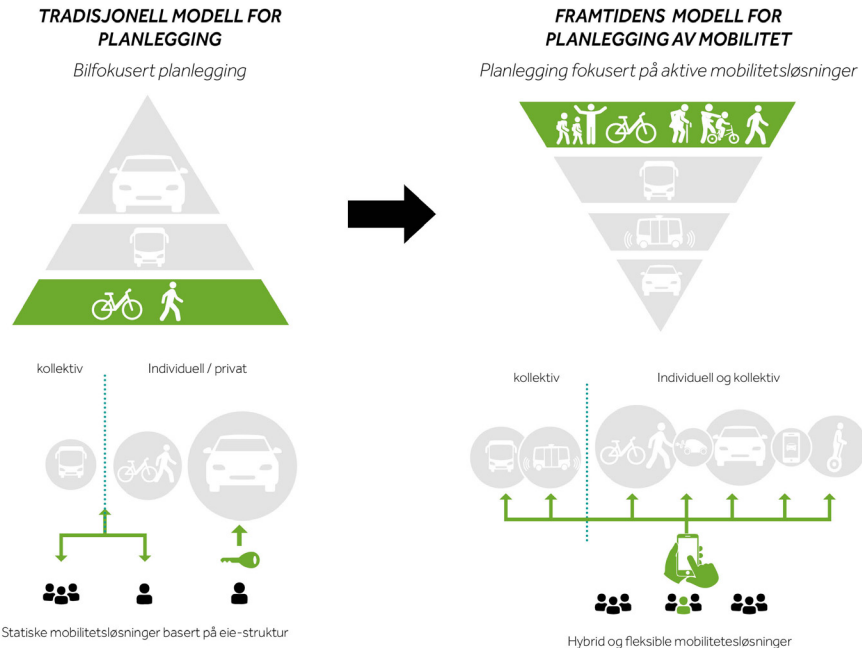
TRADISJONELL MODELL FOR PLANLEGGING

Bilfokusert planlegging

kollektiv

Individuell / privat

Statiske mobilitetsløsninger basert på eie-struktur

FRAMTIDENS MODELL FOR PLANLEGGING AV MOBILITET

Planlegging fokusert på aktive mobilitetsløsninger

kollektiv

Individuell og kollektiv

Hybrid og fleksible mobilitetesløsninger